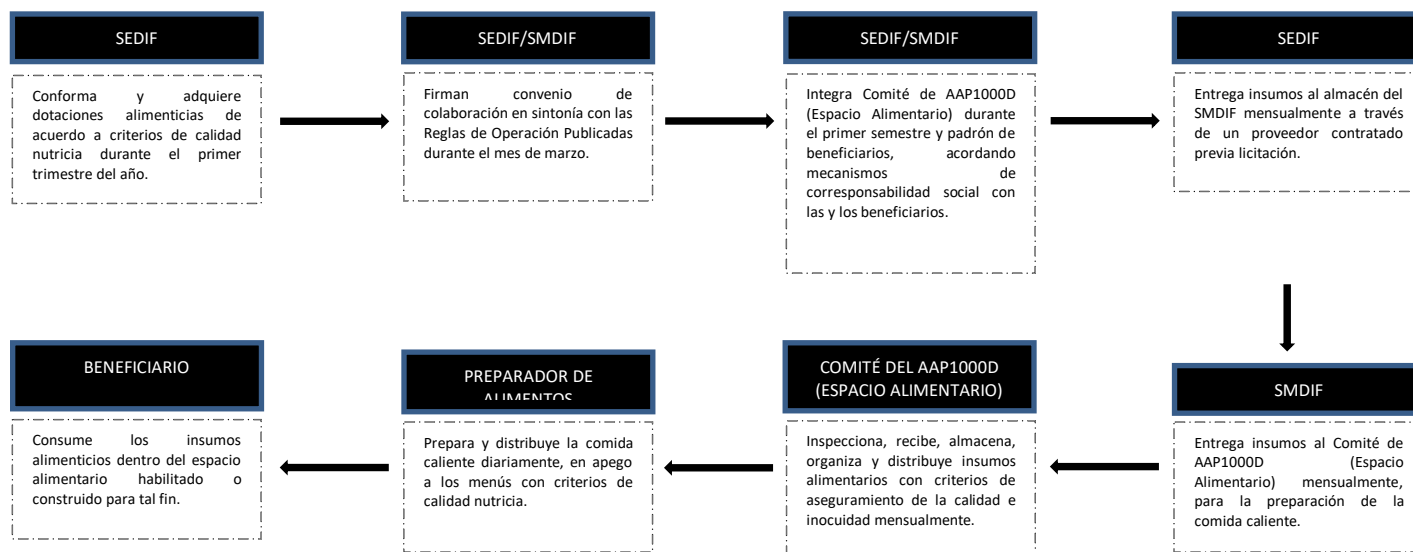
SEDIF

Conforma y adquiere dotaciones alimenticias de acuerdo a criterios de calidad nutricia durante el primer trimestre del año.

SEDIF/SMDIF

Firman convenio de colaboración en sintonía con las Reglas de Operación Publicadas durante el mes de marzo.

SEDIF/SMDIF

Integra Comité de AAP1000D (Espacio Alimentario) durante el primer semestre y padrón de beneficiarios, acordando mecanismos de corresponsabilidad social con las y los beneficiarios.

SEDIF

Entrega insumos al almacén del SMDIF mensualmente a través de un proveedor contratado previa licitación.

SMDIF

Entrega insumos al Comité de AAP1000D (Espacio Alimentario) mensualmente, para la preparación de la comida caliente.

COMITÉ DEL AAP1000D (ESPACIO ALIMENTARIO)

Inspecciona, recibe, almacena, organiza y distribuye insumos alimentarios con criterios de aseguramiento de la calidad e inocuidad mensualmente.

PREPARADOR DE ALIMENTOS

Prepara y distribuye la comida caliente diariamente, en apego a los menús con criterios de calidad nutricia.

BENEFICIARIO

Consume los insumos alimenticios dentro del espacio alimentario habilitado o construido para tal fin.